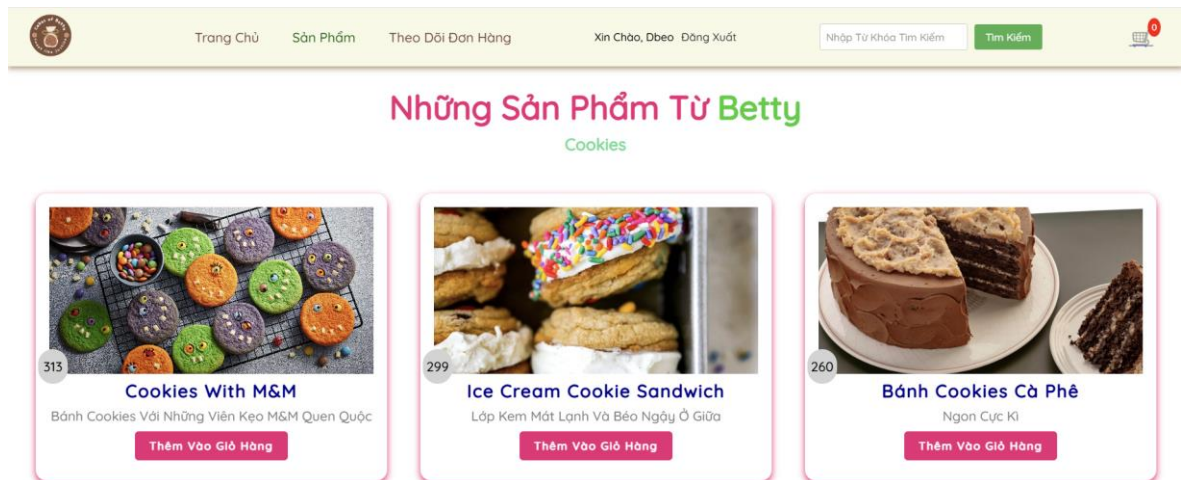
Trang Chủ Sản Phẩm Theo Dõi Đơn Hàng Xin Chào, Dbeo Đăng Xuất Nhập Từ Khóa Tìm Kiếm Tìm Kiếm 0

Những Sản Phẩm Từ Betty

Cookies

313

Cookies With M&M

Bánh Cookies Với Những Viên Kẹo M&M Quen Quộc

Thêm Vào Giỏ Hàng

299

Ice Cream Cookie Sandwich

Lớp Kem Mát Lạnh Và Béo Ngậy Ở Giữa

Thêm Vào Giỏ Hàng

260

Bánh Cookies Cà Phê

Ngon Cực Kì

Thêm Vào Giỏ Hàng